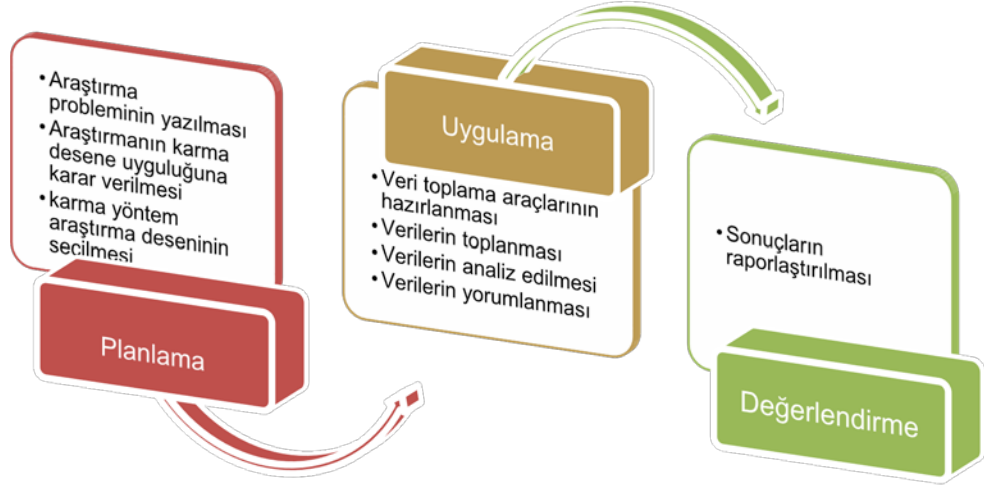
• Araştırma probleminin yazılması
• Araştırmanın karma desene uyguluğuna karar verilmesi
• karma yöntem araştırma deseninin seçilmesi

Planlama

Uygulama

• Veri toplama araçlarının hazırlanması
• Verilerin toplanması
• Verilerin analiz edilmesi
• Verilerin yorumlanması

• Sonuçların raporlaştırılması

Değerlendirme